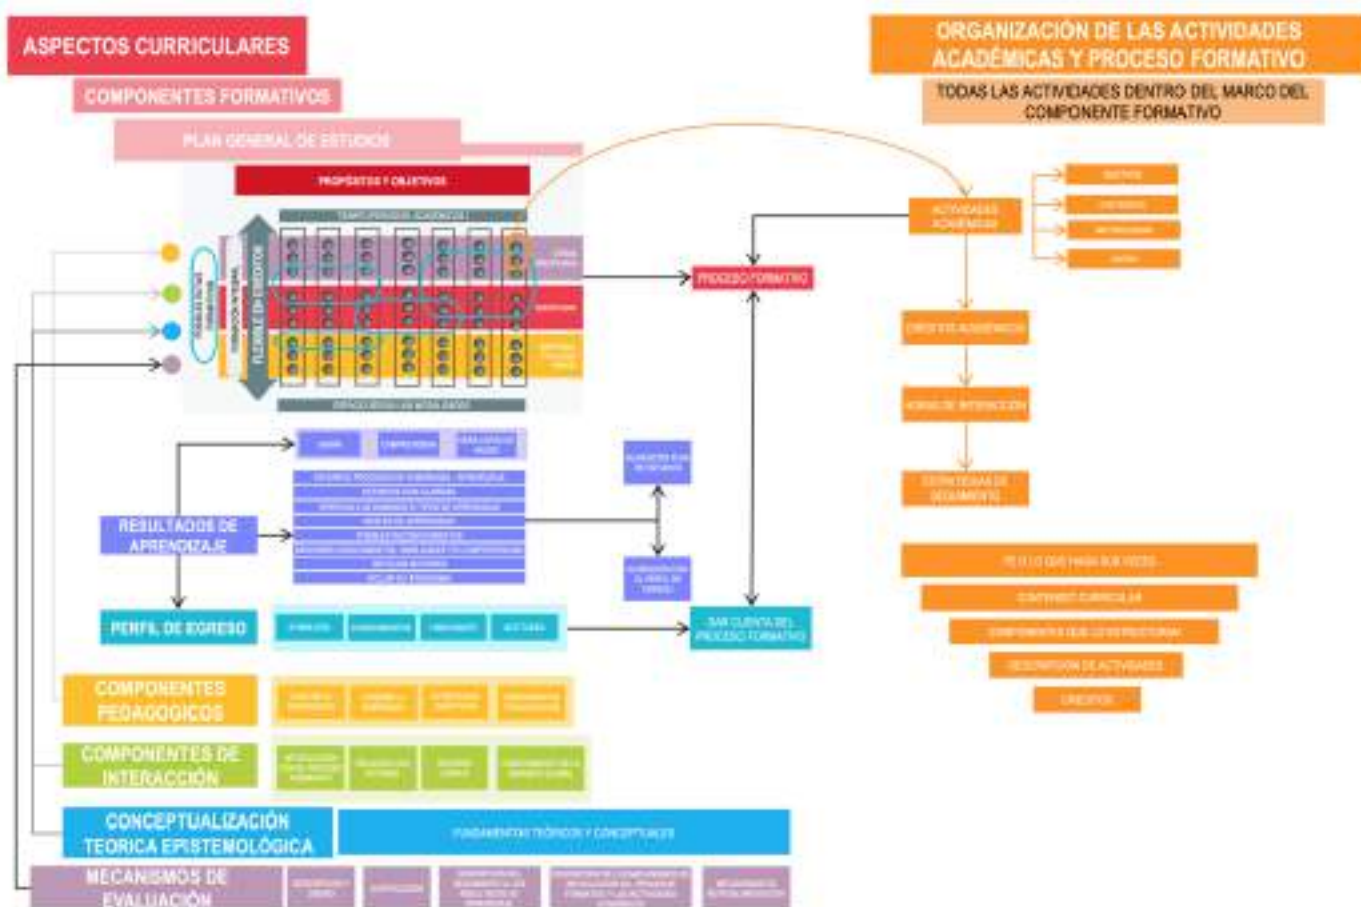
ASPECTOS CURRICULARES

COMPONENTES FORMATIVOS

PLAN GENERAL DE ESTUDIOS

PROPÓSITOS Y OBJETIVOS

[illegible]

FLEXIBLE EN CRÉDITOS

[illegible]

PROCESO FORMATIVO

RESULTADOS DE APRENDIZAJE

PERFIL DE EGRESO

DAR CUENTA DEL PROCESO FORMATIVO

COMPONENTES PEDAGÓGICOS

COMPONENTES DE INTERACCIÓN

CONCEPTUALIZACIÓN TEORICA EPISTEMOLÓGICA

FUNDAMENTOS TEÓRICOS Y CONCEPTUALES

MECANISMOS DE EVALUACIÓN

ORGANIZACIÓN DE LAS ACTIVIDADES ACADÉMICAS Y PROCESO FORMATIVO

TODAS LAS ACTIVIDADES DENTRO DEL MARCO DEL COMPONENTE FORMATIVO

ACTIVIDADES ACADÉMICAS

CRÉDITOS ACADÉMICOS

HORAS DE INTERACCIÓN

ESTRATEGIAS DE SEGUIMIENTO

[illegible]

CONTENIDO CURRICULAR

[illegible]

DESCRIPCIÓN DE ACTIVIDADES

CRÉDITOS